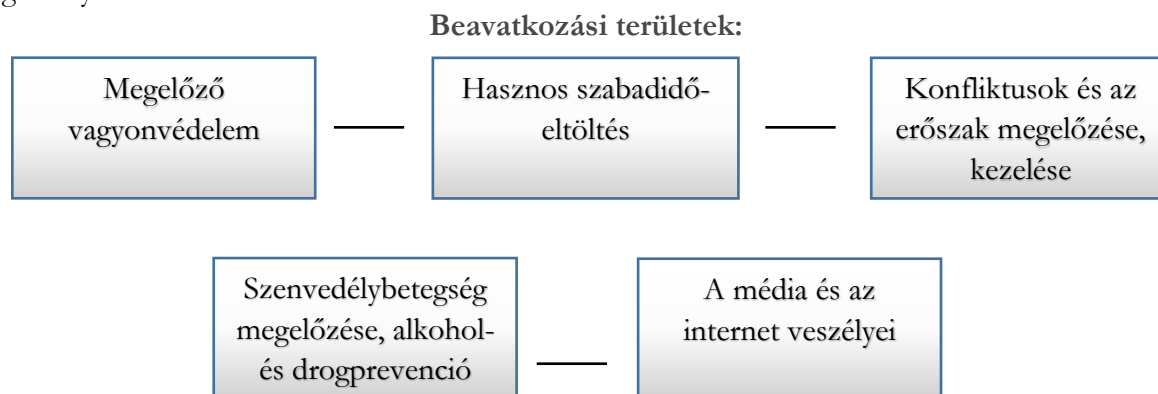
Beavatkozási területek:

Megelőző vagyonvédelem

Hasznos szabadidőeltöltés

Konfliktusok és az erőszak megelőzése, kezelése

Szenvedélybetegség megelőzése, alkohol- és drogprevenció

A média és az internet veszélyei